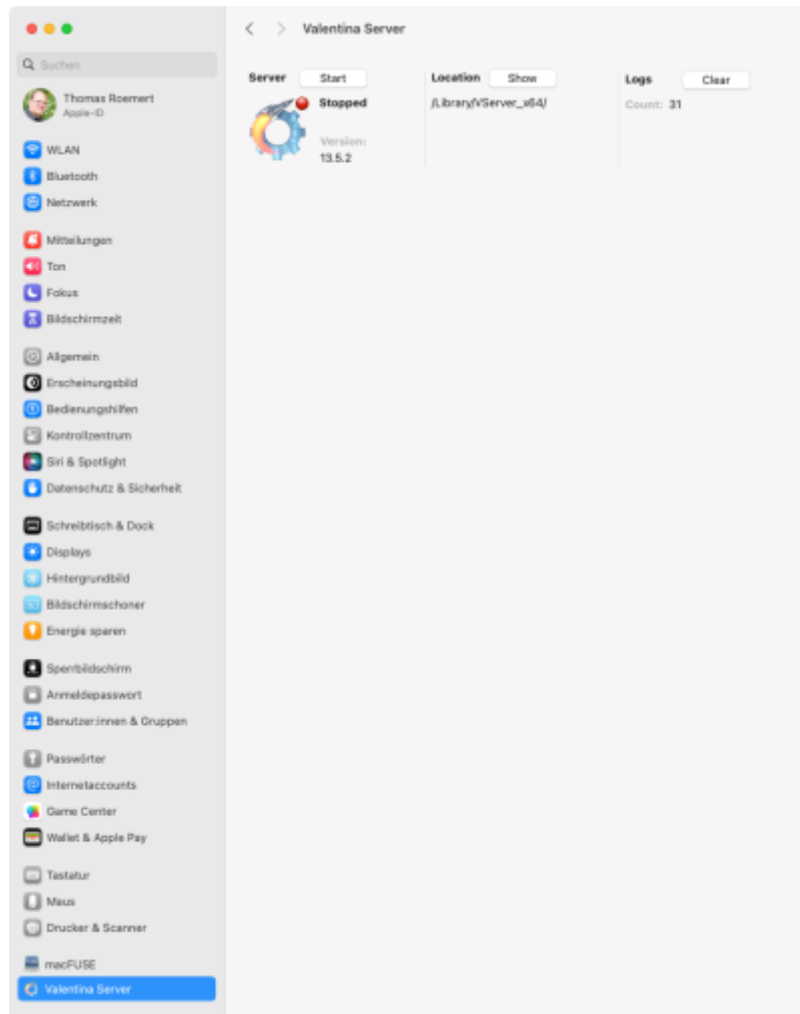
Suchen

Thomas Roemert
Apple-ID

WLAN
Bluetooth
Netzwerk

Mitteilungen
Ton
Fokus
Bildschirmzeit

Allgemein
Erscheinungsbild
Bedienungshilfen
Kontrollzentrum
Siri & Spotlight
Datenschutz & Sicherheit

Schreibtisch & Dock
Displays
Hintergrundbild
Bildschirmschoner
Energie sparen

Sperrbildschirm
Anmeldepasswort
Benutzer:innen & Gruppen

Passwörter
Internetaccounts
Game Center
Wallet & Apple Pay

Tastatur
Maus
Drucker & Scanner

macFUSE
Valentina Server

Valentina Server

Server Start
Stopped
Version:
13.5.2

Location Show
/Library/VServer_x64/

Logs Clear
Count: 31